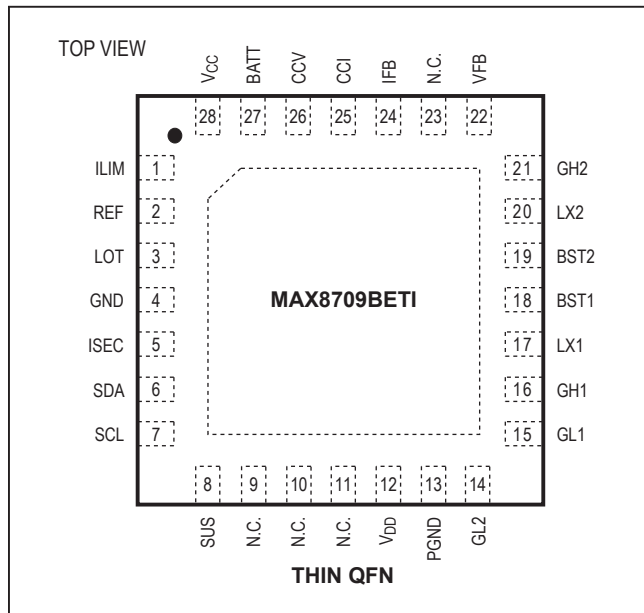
TOP VIEW

$V_{CC}$
BATT
CCV
CCI
IFB
N.C.
VFB

28
27
26
25
24
23
22

ILIM 1
REF 2
LOT 3
GND 4
ISEC 5
SDA 6
SCL 7

MAX8709BETI

21 GH2
20 LX2
19 BST2
18 BST1
17 LX1
16 GH1
15 GL1

8
9
10
11
12
13
14

SUS
N.C.
N.C.
N.C.
$V_{DD}$
PGND
GL2

THIN QFN